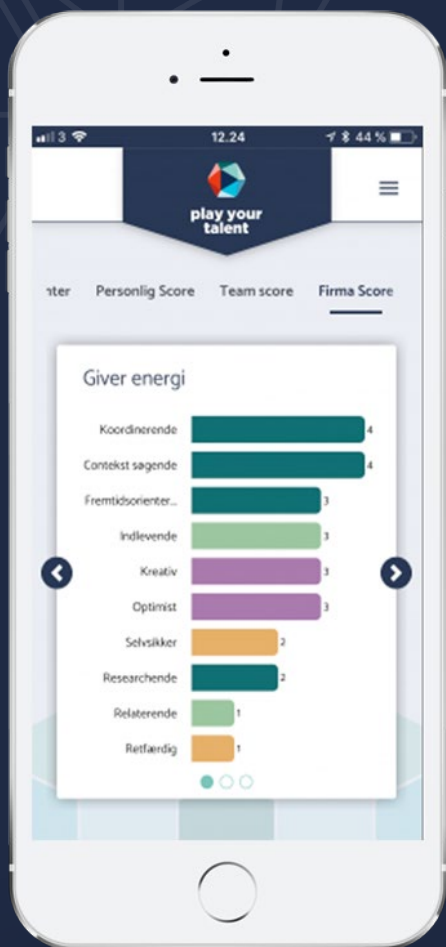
3 12.24 44 %

play your talent

nter Personlig Score Team score Firma Score

Giver energi

| | |
|---|---|
| Koordinerende | 4 |
| Contekst søgende | 4 |
| Fremtidsorienter... | 3 |
| Indlevende | 3 |
| Kreativ | 3 |
| Optimist | 3 |
| Selvsikker | 2 |
| Researchende | 2 |
| Relaterende | 1 |
| Retfærdig | 1 |